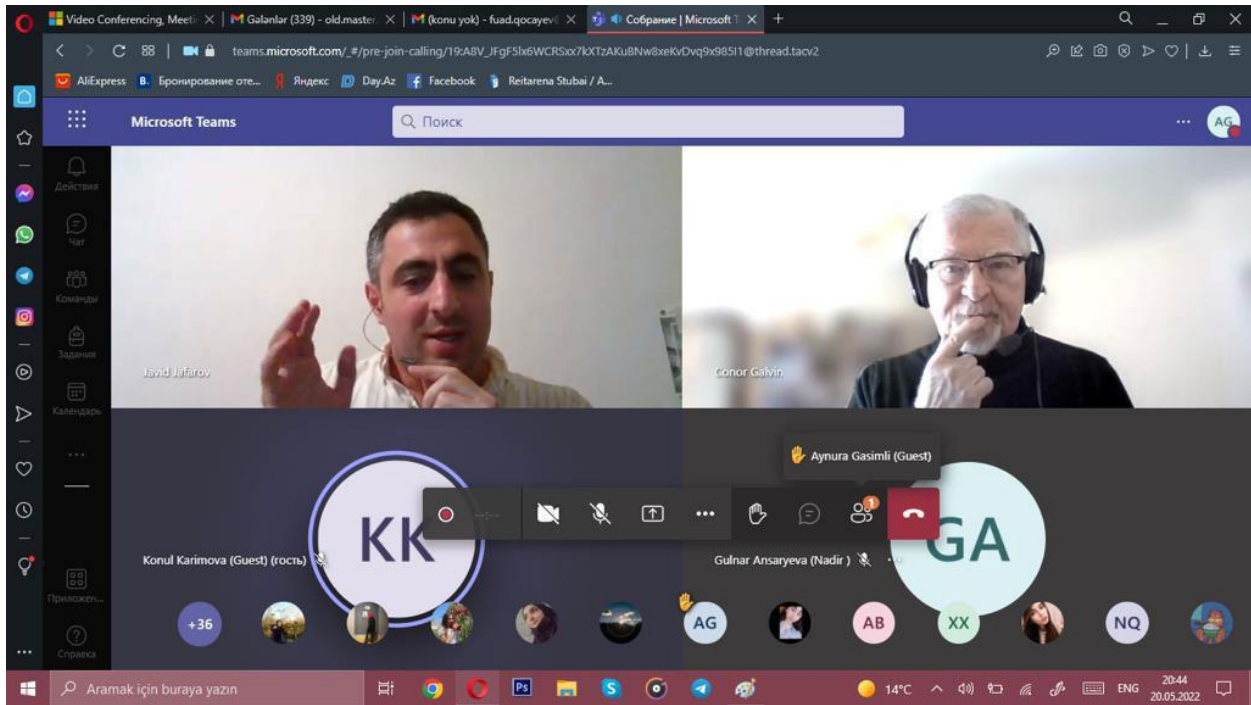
Video Conferencing, Meeti | Galanlar (339) - old.master | (konu yok) - fuad.qocayev | Собрание | Microsoft T +

teams.microsoft.com/_#/pre-join-calling/19:A8V_JFgF5lx6WCRSxx7kXTzAKuBNw8xeKvDvq9x985I1@thread.tacv2

AliExpress Бронирование оте... Яндекс Day.Az Facebook Reitarena Stubai / A...

Microsoft Teams

Поиск

AG

Действия

Чат

Команды

Задания

Календарь

Приложен...

Справка

Javid Jafarov

Conor Galvin

Aynura Gasimli (Guest)

KK

GA

Konul Karimova (Guest) (гость)

Gulnar Ansaryeva (Nadir)

+36

AG

AB

XX

NQ

1

Aramak için buraya yazın

14°C

ENG

20:44
20.05.2022